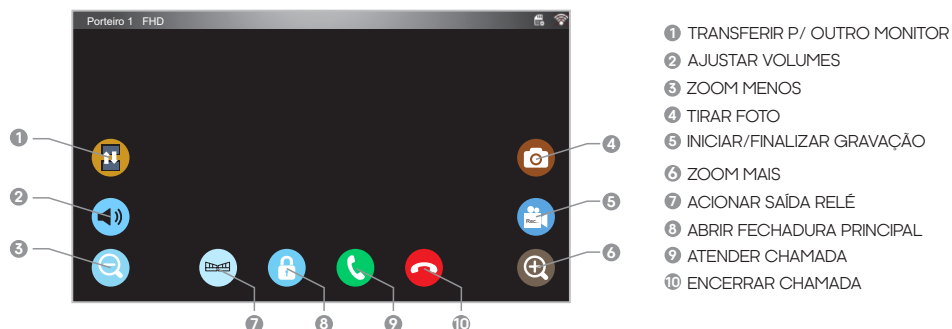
Porteiro 1 FHD

Rec.

1
2
3
4
5
6
7
8
9
10

1 TRANSFERIR P/ OUTRO MONITOR
2 AJUSTAR VOLUMES
3 ZOOM MENOS
4 TIRAR FOTO
5 INICIAR/FINALIZAR GRAVAÇÃO
6 ZOOM MAIS
7 ACIONAR SAÍDA RELÉ
8 ABRIR FECHADURA PRINCIPAL
9 ATENDER CHAMADA
10 ENCERRAR CHAMADA